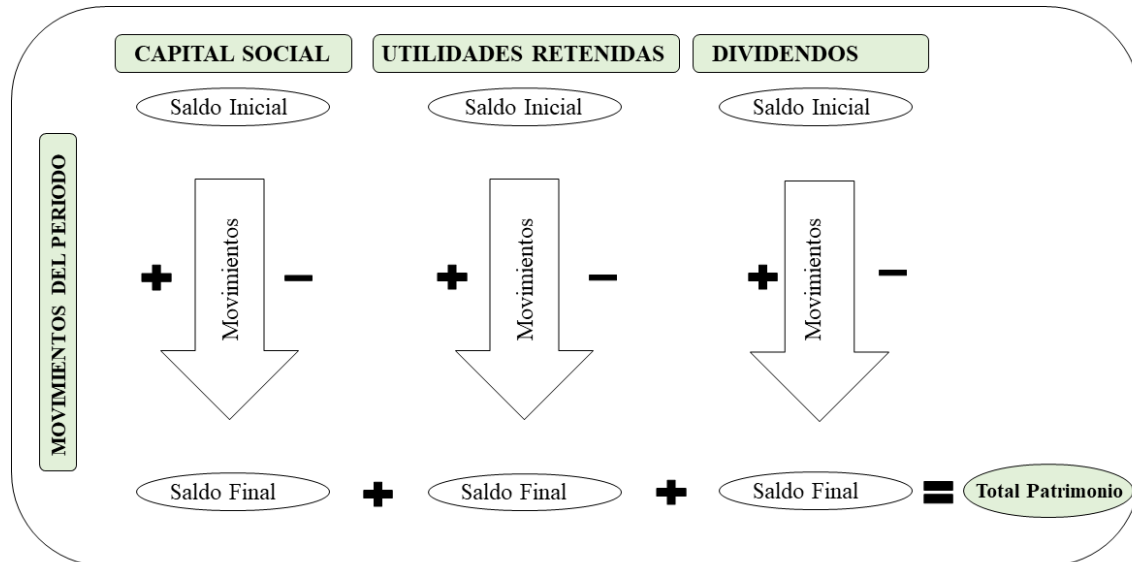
CAPITAL SOCIAL

UTILIDADES RETENIDAS

DIVIDENDOS

Saldo Inicial

Saldo Inicial

Saldo Inicial

MOVIMIENTOS DEL PERIODO

+ Movimientos −

+ Movimientos −

+ Movimientos −

Saldo Final + Saldo Final + Saldo Final = Total Patrimonio